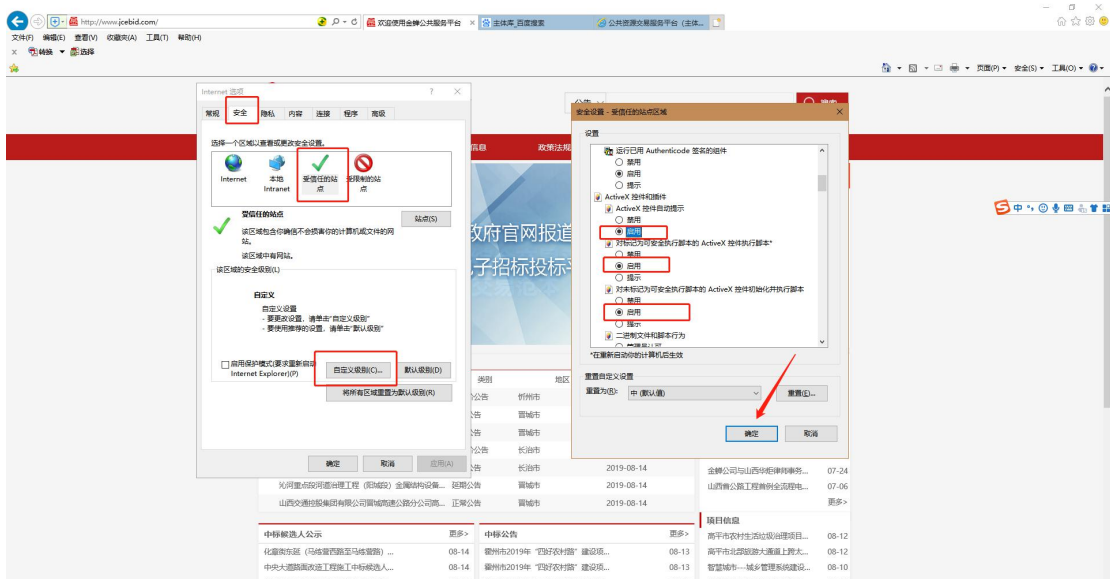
http://www.jcebid.com/
欢迎使用金峰公共服务平台 ×
主体库_百度搜索
公共资源交易服务平台（主体...
文件(F) 编辑(E) 查看(V) 收藏夹(A) 工具(T) 帮助(H)
转换 选择
页面(P) 安全(S) 工具(O)

Internet 选项
常规 安全 隐私 内容 连接 程序 高级
选择一个区域以查看或更改安全设置。
Internet 本地 Intranet 受信任的站点 受限制的站点
受信任的站点
该区域包含你确信不会损害你的计算机或文件的网站。
该区域中有网站。
站点(S)
该区域的安全级别(L)
自定义
自定义设置
- 要更改设置，请单击"自定义级别"
- 要使用推荐的设置，请单击"默认级别"
启用保护模式(要求重新启动 Internet Explorer)(P)
自定义级别(C)... 默认级别(D)
将所有区域重置为默认级别(R)
确定 取消 应用(A)

安全设置 - 受信任的站点区域
设置
运行已用 Authenticode 签名的组件
禁用
启用
提示
ActiveX 控件和插件
ActiveX 控件自动提示
禁用
启用
对标记为可安全执行脚本的 ActiveX 控件执行脚本*
禁用
启用
提示
对未标记为可安全执行脚本的 ActiveX 控件初始化并执行脚本
禁用
启用
提示
二进制文件和脚本行为
*在重新启动你的计算机后生效
重置自定义设置
重置为(R): 中 (默认值)
重置(E)...
确定 取消

信息 政策法规
政府官网报道
电子招标投标
类别 地区
公告 忻州市
公告 晋城市
公告 晋城市
公告 长治市
公告 长治市 2019-08-14
沁河重点段河道治理工程（阳城段）金属结构设备... 延期公告 晋城市 2019-08-14
山西交通控股集团有限公司晋城高速公路分公司高... 正常公告 晋城市 2019-08-14
金鲜公司与山西华报律师事务... 07-24
山西省公路工程施工资质... 07-06
更多>
中标候选人公示 更多>
化源街东延（马蹄营西路至马蹄营路）... 08-14
中央大道路面改造工程施工中标候选人... 08-14
中标公告 更多>
霍州市2019年"四好农村路"建设项... 08-13
霍州市2019年"四好农村路"建设项... 08-13
项目信息
高平市农村生活垃圾治理项目... 08-12
高平市北部城际大道工程... 08-12
智慧城市—城乡管理系统建设... 08-10